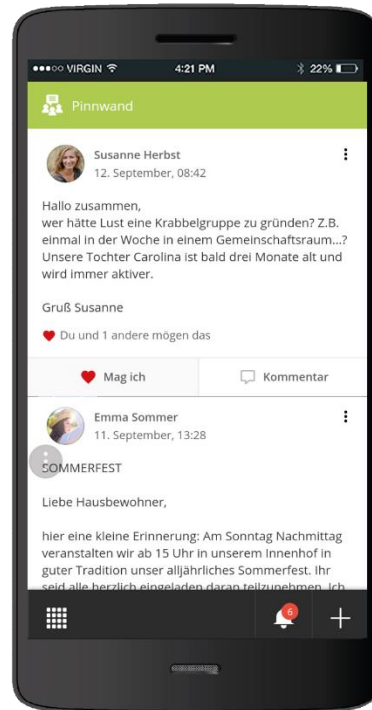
●●●○○ VIRGIN 4:21 PM 22%

Pinnwand

Susanne Herbst
12. September, 08:42

Hallo zusammen,
wer hätte Lust eine Krabbelgruppe zu gründen? Z.B. einmal in der Woche in einem Gemeinschaftsraum...? Unsere Tochter Carolina ist bald drei Monate alt und wird immer aktiver.

Gruß Susanne

Du und 1 andere mögen das

Mag ich

Kommentar

Emma Sommer
11. September, 13:28

SOMMERFEST

Liebe Hausbewohner,

hier eine kleine Erinnerung: Am Sonntag Nachmittag veranstalten wir ab 15 Uhr in unserem Innenhof in guter Tradition unser alljährliches Sommerfest. Ihr seid alle herzlich eingeladen daran teilzunehmen. Ich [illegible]

6